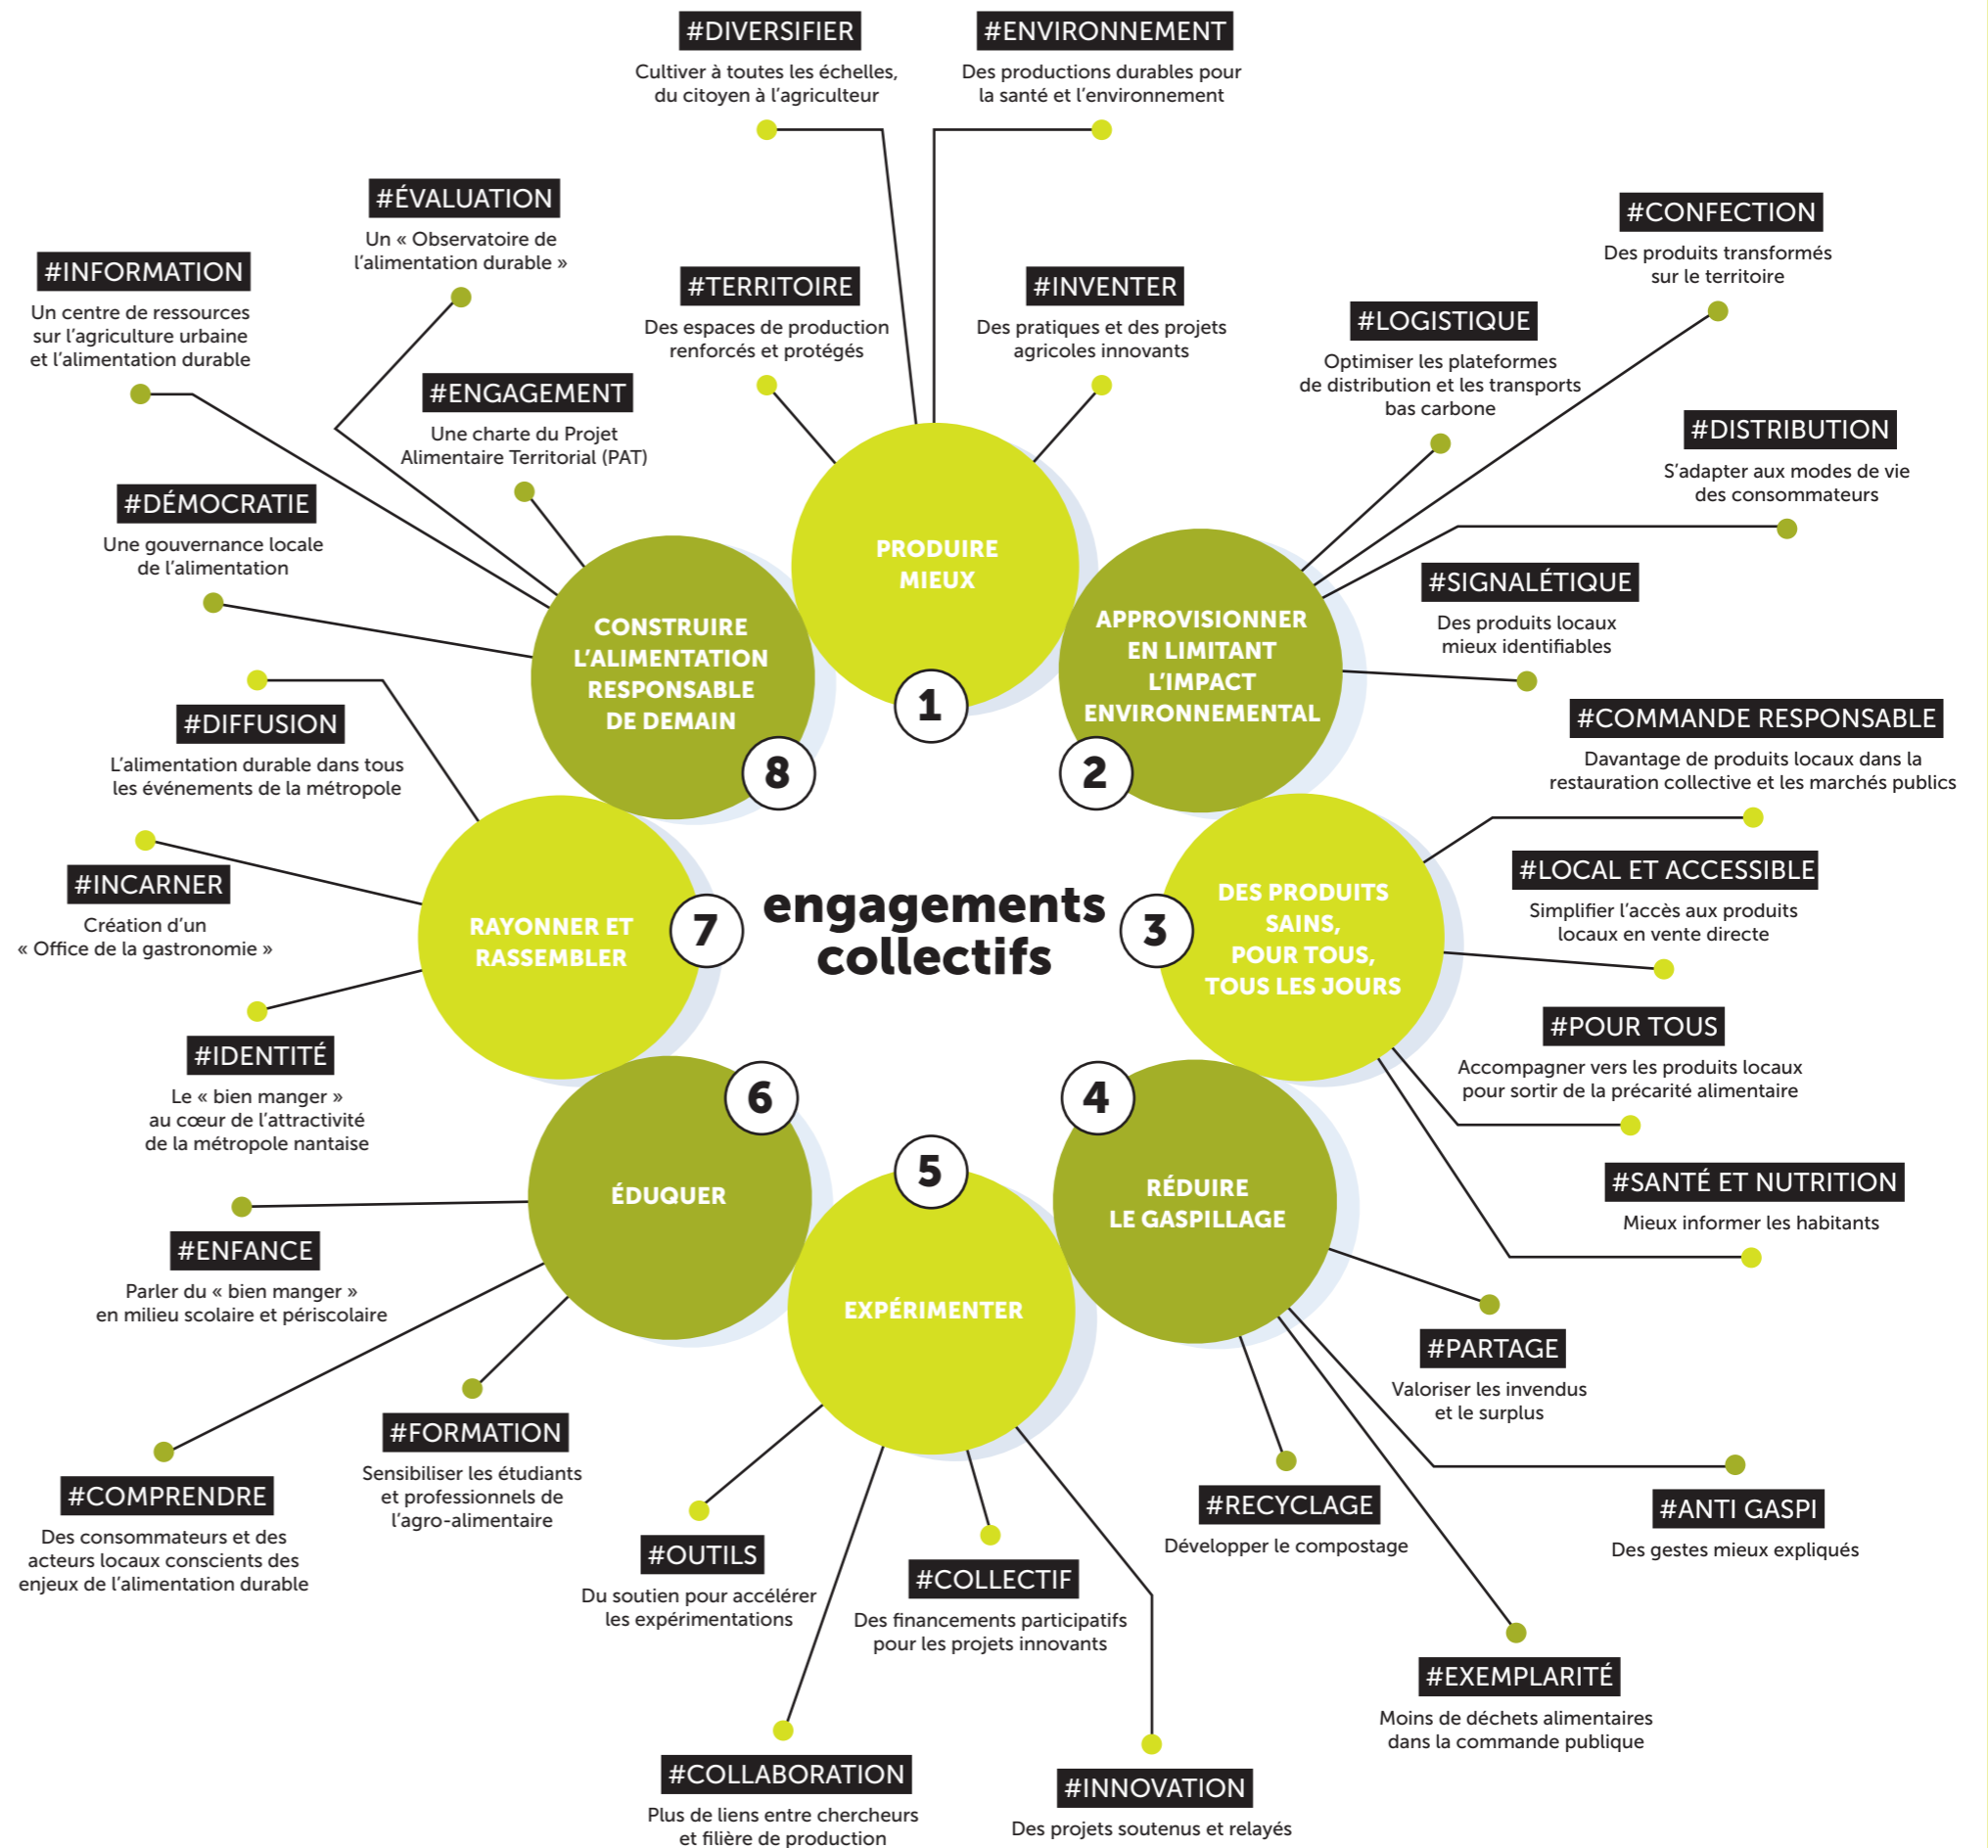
#DIVERSIFIER
Cultiver à toutes les échelles, du citoyen à l'agriculteur

#ENVIRONNEMENT
Des productions durables pour la santé et l'environnement

#ÉVALUATION
Un « Observatoire de l'alimentation durable »

#INFORMATION
Un centre de ressources sur l'agriculture urbaine et l'alimentation durable

#TERRITOIRE
Des espaces de production renforcés et protégés

#INVENTER
Des pratiques et des projets agricoles innovants

#CONFECTION
Des produits transformés sur le territoire

#LOGISTIQUE
Optimiser les plateformes de distribution et les transports bas carbone

#ENGAGEMENT
Une charte du Projet Alimentaire Territorial (PAT)

#DISTRIBUTION
S'adapter aux modes de vie des consommateurs

#DÉMOCRATIE
Une gouvernance locale de l'alimentation

PRODUIRE MIEUX

CONSTRUIRE L'ALIMENTATION RESPONSABLE DE DEMAIN

APPROVISIONNER EN LIMITANT L'IMPACT ENVIRONNEMENTAL

#SIGNALÉTIQUE
Des produits locaux mieux identifiables

1

8

2

#COMMANDE RESPONSABLE
Davantage de produits locaux dans la restauration collective et les marchés publics

#DIFFUSION
L'alimentation durable dans tous les événements de la métropole

#INCARNER
Création d'un « Office de la gastronomie »

RAYONNER ET RASSEMBLER

7

engagements collectifs

3

DES PRODUITS SAINS, POUR TOUS, TOUS LES JOURS

#LOCAL ET ACCESSIBLE
Simplifier l'accès aux produits locaux en vente directe

#IDENTITÉ
Le « bien manger » au cœur de l'attractivité de la métropole nantaise

#POUR TOUS
Accompagner vers les produits locaux pour sortir de la précarité alimentaire

6

4

5

ÉDUQUER

RÉDUIRE LE GASPILLAGE

#SANTÉ ET NUTRITION
Mieux informer les habitants

#ENFANCE
Parler du « bien manger » en milieu scolaire et périscolaire

EXPÉRIMENTER

#PARTAGE
Valoriser les invendus et le surplus

#FORMATION
Sensibiliser les étudiants et professionnels de l'agro-alimentaire

#COMPRENDRE
Des consommateurs et des acteurs locaux conscients des enjeux de l'alimentation durable

#OUTILS
Du soutien pour accélérer les expérimentations

#RECYCLAGE
Développer le compostage

#ANTI GASPI
Des gestes mieux expliqués

#COLLECTIF
Des financements participatifs pour les projets innovants

#EXEMPLARITÉ
Moins de déchets alimentaires dans la commande publique

#COLLABORATION
Plus de liens entre chercheurs et filière de production

#INNOVATION
Des projets soutenus et relayés